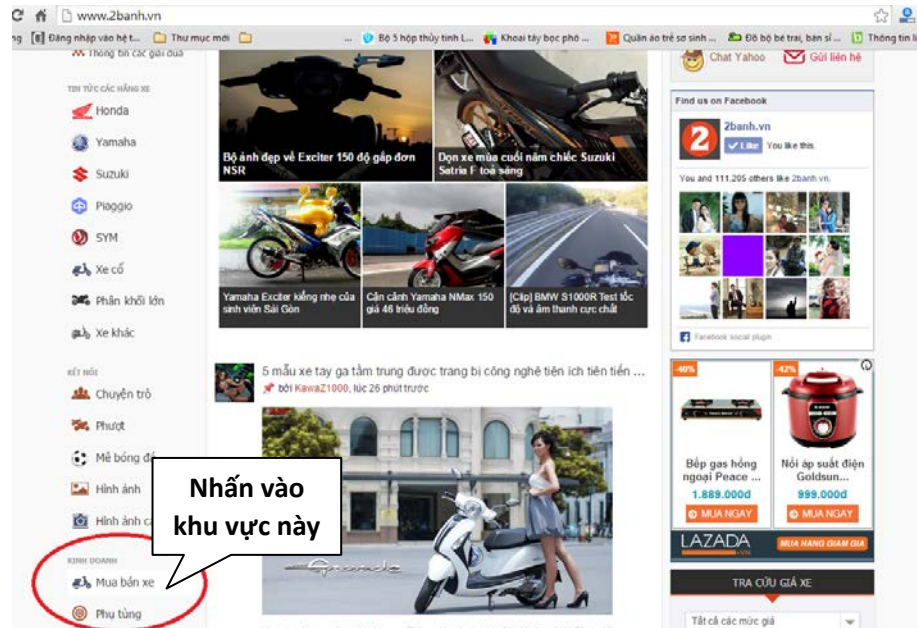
www.2banh.vn

ng Đăng nhập vào hệ t... Thư mục mới ... Bộ 5 hộp thủy tinh L... Khoai tây bọc phô ... Quần áo trẻ sơ sinh ... Đồ bộ bé trai, bán sỉ ... Thông tin l

Thông tin các giải đua

TIN TỨC CÁC HÃNG XE
Honda
Yamaha
Suzuki
Piaggio
SYM
Xe cổ
Phân khối lớn
Xe khác

KẾT NỐI
Chuyện trò
Phượt
Mê bóng đá
Hình ảnh
Hình ảnh c

KINH DOANH
Mua bán xe
Phụ tùng

Nhấn vào khu vực này

Bộ ảnh đẹp về Exciter 150 độ gắp đơn NSR

Dọn xe mùa cuối năm chiếc Suzuki Satria F toả sáng

Yamaha Exciter kiểng nhẹ của sinh viên Sài Gòn

Cận cảnh Yamaha NMax 150 giá 46 triệu đồng

[Clip] BMW S1000R Test tốc độ và âm thanh cực chất

5 mẫu xe tay ga tầm trung được trang bị công nghệ tiện ích tiên tiến ...
bởi KawaZ1000, lúc 26 phút trước

Chat Yahoo
Gửi liên hệ

Find us on Facebook
2banh.vn
Like You like this.
You and 111,205 others like 2banh.vn.
Facebook social plugin

-40%
Bếp gas hồng ngoại Peace ...
1.889.000đ
MUA NGAY

-42%
Nồi áp suất điện Goldsun...
999.000đ
MUA NGAY

LAZADA
MUA HÀNG GIẢM GIÁ

TRA CỨU GIÁ XE
Tất cả các mức giá